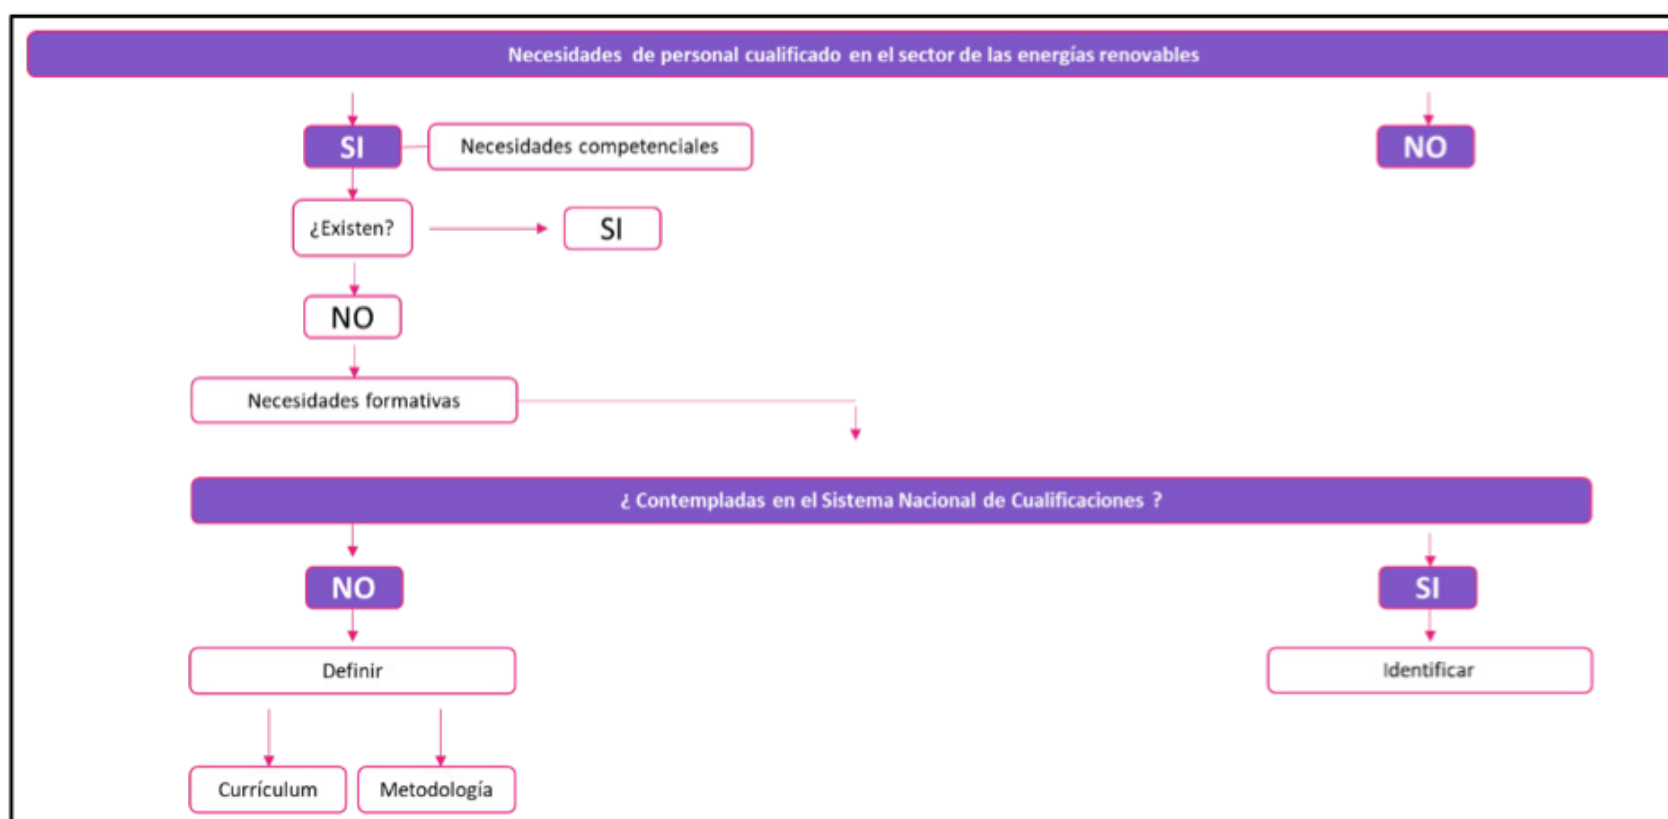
Necesidades de personal cualificado en el sector de las energías renovables

SI

Necesidades competenciales

NO

¿Existen?

SI

NO

Necesidades formativas

¿ Contempladas en el Sistema Nacional de Cualificaciones ?

NO

SI

Definir

Identificar

Currículum

Metodología